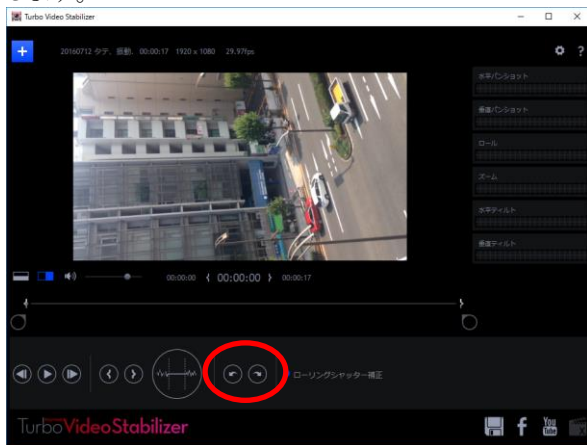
Turbo Video Stabilizer

+ 20160712 タテ、振動、00:00:17 1920 x 1080 29.97fps

水平パンショット

垂直パンショット

ロール

ズーム

水平ティルト

垂直ティルト

00:00:00 ‹ 00:00:00 › 00:00:17

ローリングシャッター補正

TurboVideoStabilizer

f
You Tube